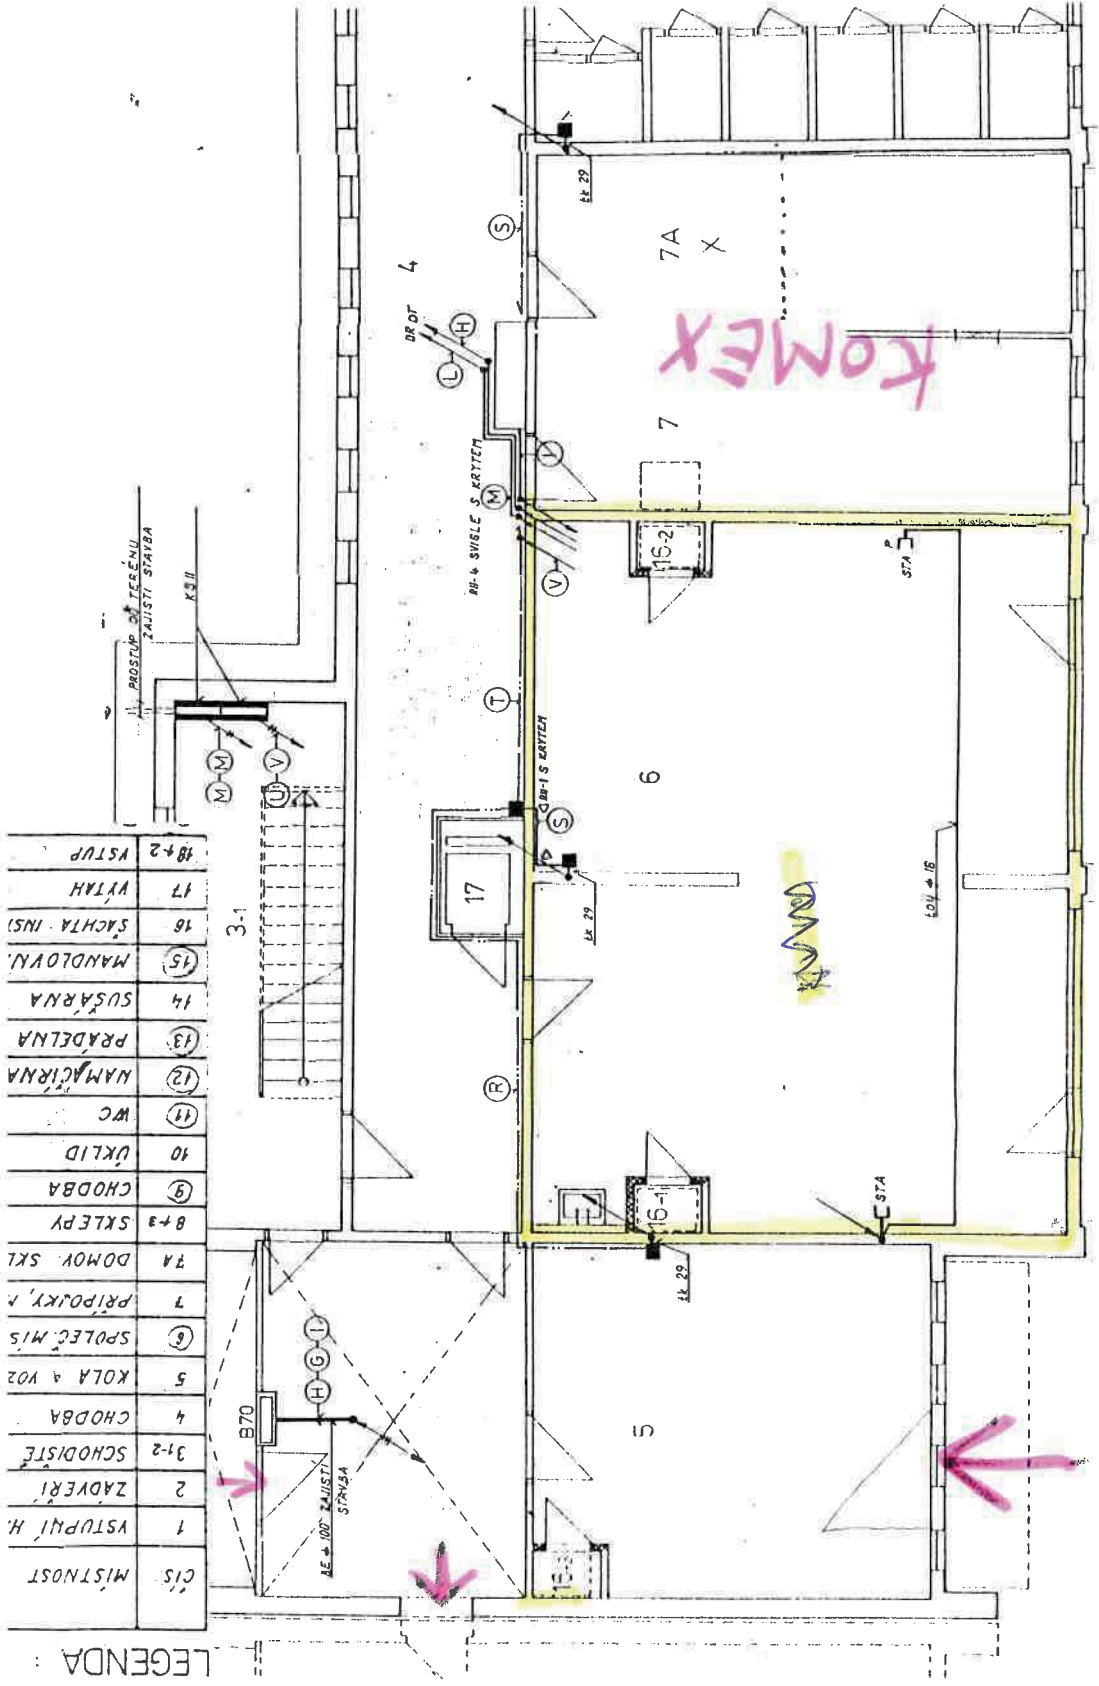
LEGENDA :

| ČÍS | MÍSTNOST |
|---|---|
| 1 | VSTUPNÍ H. |
| 2 | ZÁDVEŘÍ |
| 3-1-2 | SCHODIŠTĚ |
| 4 | CHODBA |
| 5 | KOLA A VOZ |
| (6) | SPOLEČ. MÍS |
| 7 | PŘÍPOJKY, V |
| 7A | DOMOV. SKL |
| 8+8 | SKLEPY |
| (9) | CHODBA |
| 10 | ÚKLID |
| (11) | WC |
| (12) | NAMÁČÍRNA |
| (13) | PRÁDELNA |
| 14 | SUŠÁRNA |
| (15) | MANDLOVN. |
| 16 | ŠACHTA - INST. |
| 17 | VÝTAH |
| 18+2 | VÝSTUP |

PROSTUP DO TERÉNU ZAJISTÍ STAVBA
KS 11
M M
V
U
3-1
4
DR DT
H
L
S
M
V
V
RH-4 SVISLE S KRYTEM
T
RH-1 S KRYTEM
S
17
R
tk 29
tk 29
tk 29
7A
X
KOMEX
7
15-2
STA
P
6
KUNA
LOU 16
STA
16-1
5
B70
H G I
AE 100 ZAJISTÍ STAVBA
16-3